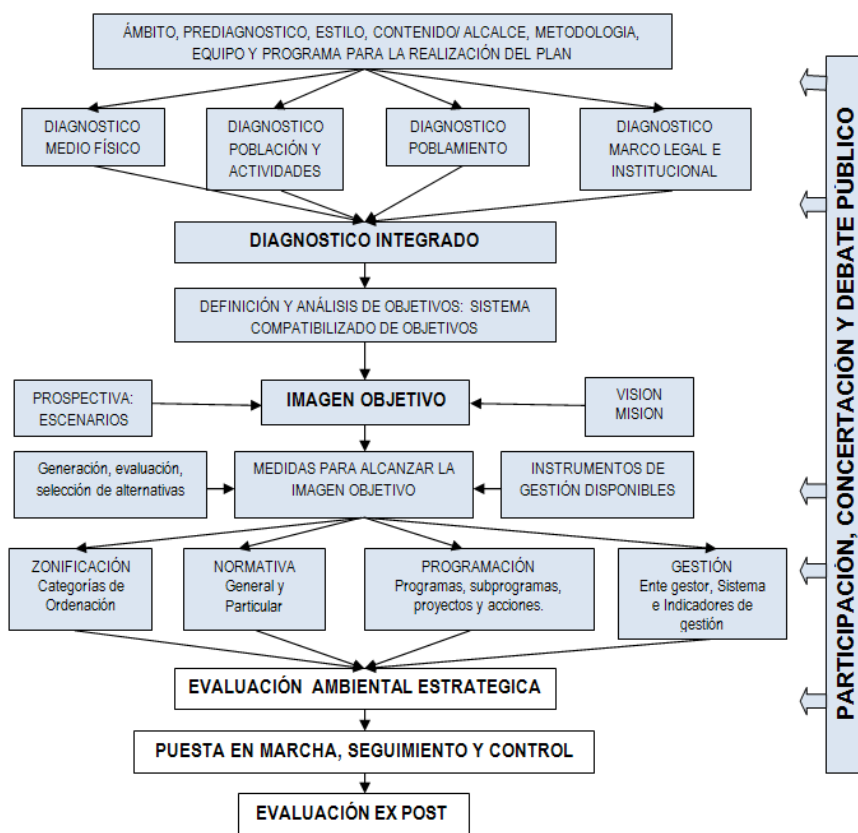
ÁMBITO, PREDIAGNOSTICO, ESTILO, CONTENIDO/ ALCALCE, METODOLOGIA, EQUIPO Y PROGRAMA PARA LA REALIZACIÓN DEL PLAN

DIAGNOSTICO MEDIO FÍSICO

DIAGNOSTICO POBLACIÓN Y ACTIVIDADES

DIAGNOSTICO POBLAMIENTO

DIAGNOSTICO MARCO LEGAL E INSTITUCIONAL

DIAGNOSTICO INTEGRADO

DEFINICIÓN Y ANÁLISIS DE OBJETIVOS: SISTEMA COMPATIBILIZADO DE OBJETIVOS

PROSPECTIVA: ESCENARIOS

IMAGEN OBJETIVO

VISION MISION

Generación, evaluación, selección de alternativas

MEDIDAS PARA ALCANZAR LA IMAGEN OBJETIVO

INSTRUMENTOS DE GESTIÓN DISPONIBLES

ZONIFICACIÓN Categorías de Ordenación

NORMATIVA General y Particular

PROGRAMACIÓN Programas, subprogramas, proyectos y acciones.

GESTIÓN Ente gestor, Sistema e Indicadores de gestión

EVALUACIÓN AMBIENTAL ESTRATEGICA

PUESTA EN MARCHA, SEGUIMIENTO Y CONTROL

EVALUACIÓN EX POST

PARTICIPACIÓN, CONCERTACIÓN Y DEBATE PÚBLICO